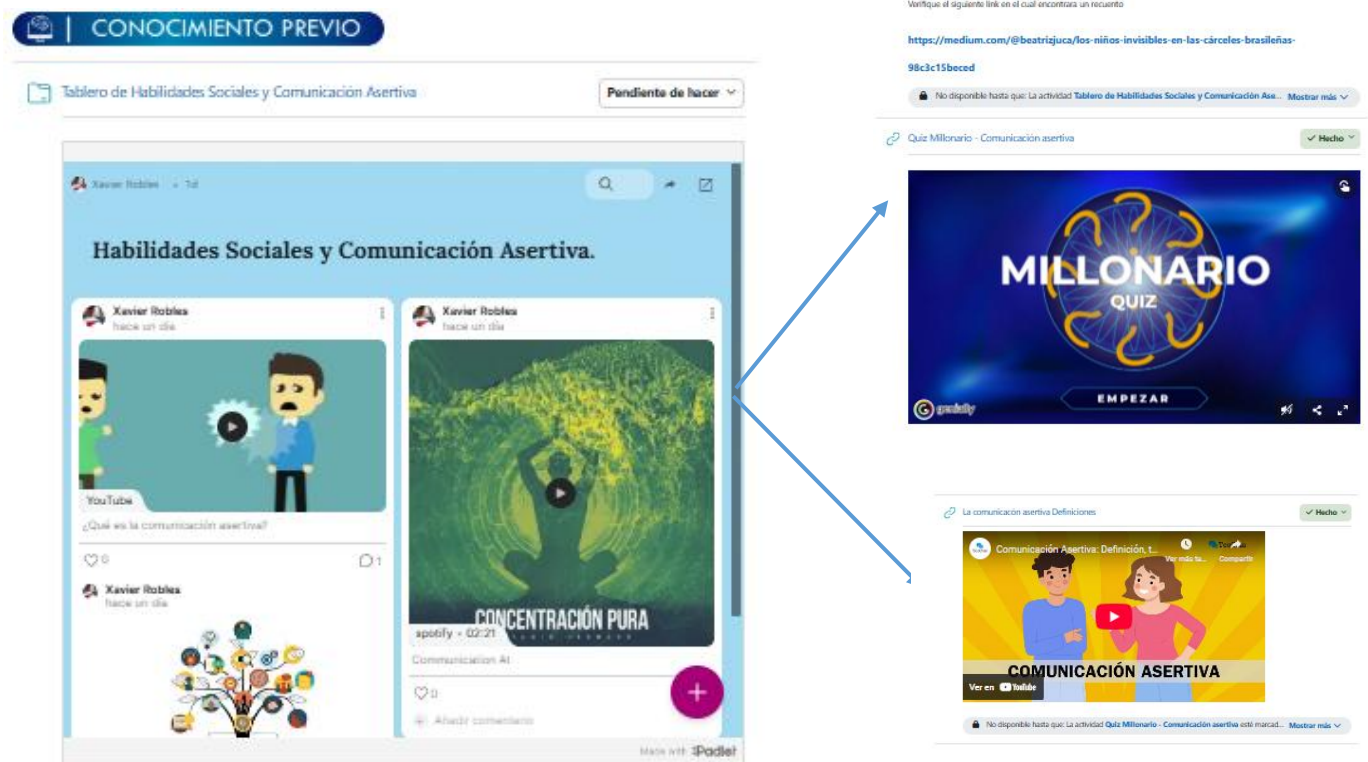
CONOCIMIENTO PREVIO

Tablero de Habilidades Sociales y Comunicación Asertiva

Pendiente de hacer

Xavier Robles • 1d

Habilidades Sociales y Comunicación Asertiva.

Xavier Robles
hace un día

YouTube

¿Qué es la comunicación asertiva?

♡0

1

Xavier Robles
hace un día

Xavier Robles
hace un día

CONCENTRACIÓN PURA

spotify • 02:21

Communication At

♡0

Añadir comentario

Made with Padlet

Verifique el siguiente link en el cual encontrara un recuento

https://medium.com/@beatrizjuca/los-niños-invisibles-en-las-cárceles-brasileñas-98c3c15beced

No disponible hasta que: La actividad Tablero de Habilidades Sociales y Comunicación Ase... Mostrar más

Quiz Millonario - Comunicación asertiva

Hecho

MILLONARIO
QUIZ

EMPEZAR

genially

La comunicacón asertiva Definiciones

Hecho

Comunicación Asertiva: Definición, t...

Ver más ta... Compartir

COMUNICACIÓN ASERTIVA

Ver en YouTube

No disponible hasta que: La actividad Quiz Millonario - Comunicación asertiva esté marcad... Mostrar más